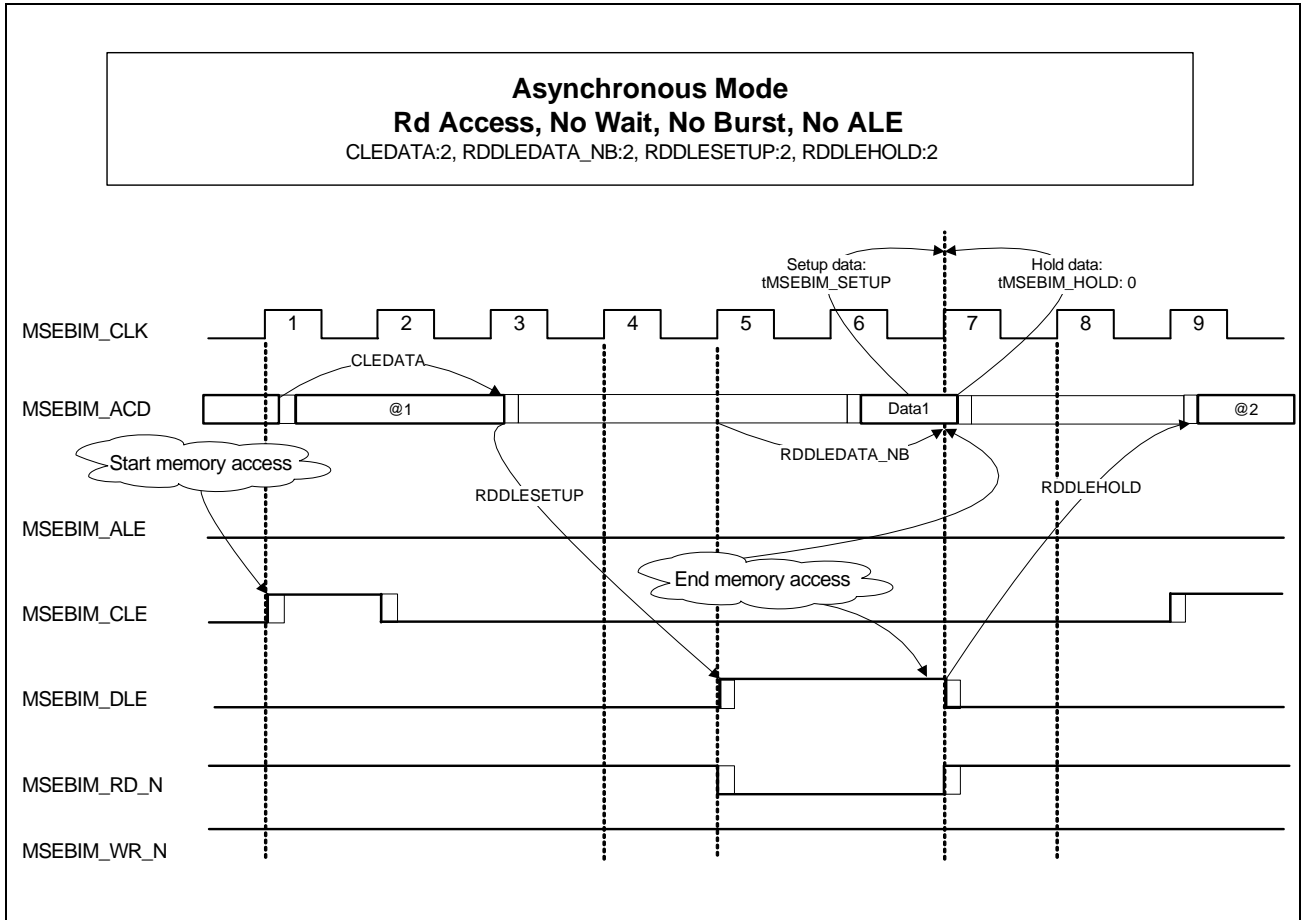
Asynchronous Mode
Rd Access, No Wait, No Burst, No ALE
CLEDATA:2, RDDLEDATA_NB:2, RDDLESETUP:2, RDDLEHOLD:2

Setup data:
tMSEBIM_SETUP

Hold data:
tMSEBIM_HOLD: 0

MSEBIM_CLK
1
2
3
4
5
6
7
8
9

CLEDATA

MSEBIM_ACD
@1
Data1
@2

Start memory access

RDDLEDATA_NB

RDDLESETUP

RDDLEHOLD

MSEBIM_ALE

End memory access

MSEBIM_CLE

MSEBIM_DLE

MSEBIM_RD_N

MSEBIM_WR_N